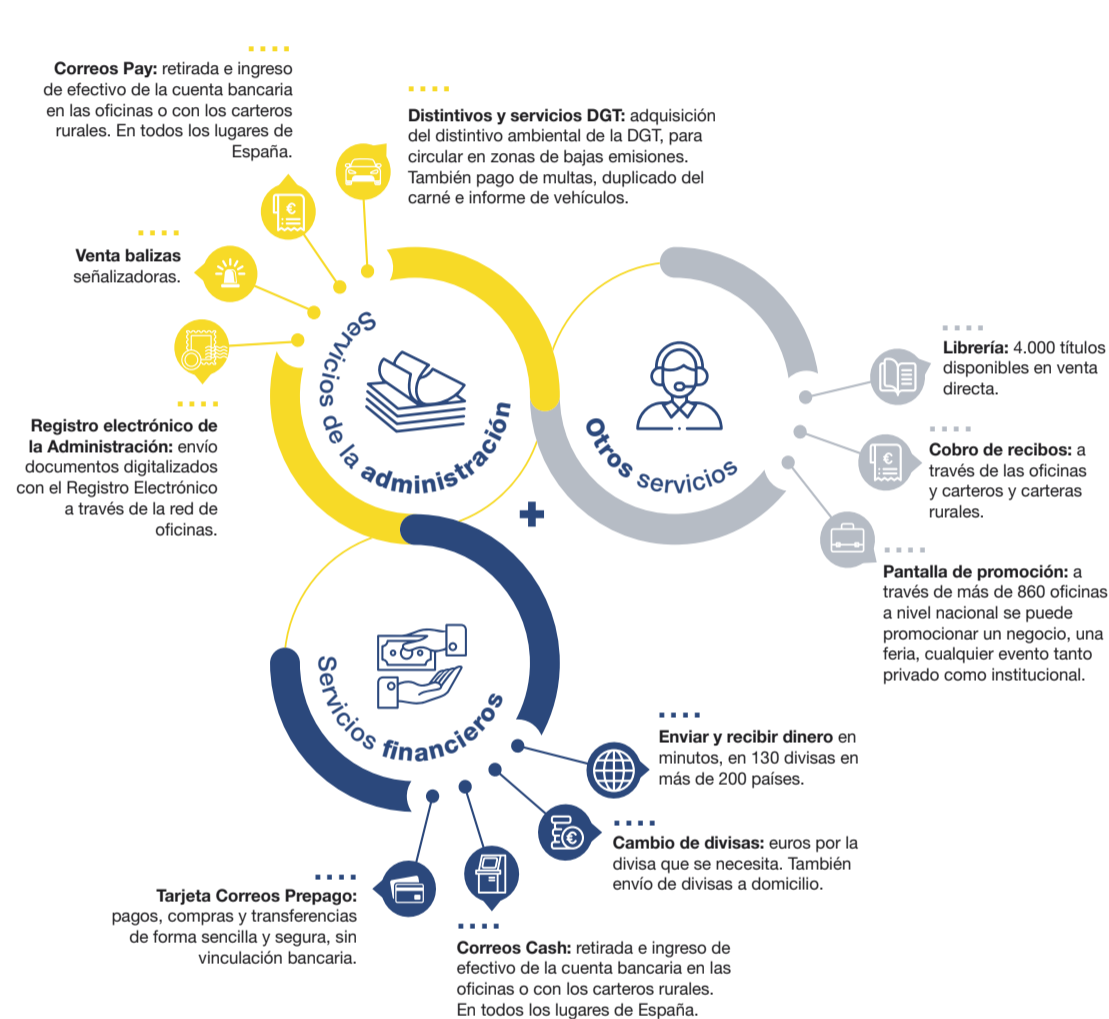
**Correos Pay:** retirada e ingreso de efectivo de la cuenta bancaria en las oficinas o con los carteros rurales. En todos los lugares de España.

**Distintivos y servicios DGT:** adquisición del distintivo ambiental de la DGT, para circular en zonas de bajas emisiones. También pago de multas, duplicado del carné e informe de vehículos.

**Venta balizas** señalizadoras.

**Registro electrónico de la Administración:** envío documentos digitalizados con el Registro Electrónico a través de la red de oficinas.

Servicios de la **administración**

**Otros** servicios

**Librería:** 4.000 títulos disponibles en venta directa.

**Cobro de recibos:** a través de las oficinas y carteros y carteras rurales.

**Pantalla de promoción:** a través de más de 860 oficinas a nivel nacional se puede promocionar un negocio, una feria, cualquier evento tanto privado como institucional.

+

Servicios **financieros**

**Enviar y recibir dinero** en minutos, en 130 divisas en más de 200 países.

**Cambio de divisas:** euros por la divisa que se necesita. También envío de divisas a domicilio.

**Tarjeta Correos Prepago:** pagos, compras y transferencias de forma sencilla y segura, sin vinculación bancaria.

**Correos Cash:** retirada e ingreso de efectivo de la cuenta bancaria en las oficinas o con los carteros rurales. En todos los lugares de España.